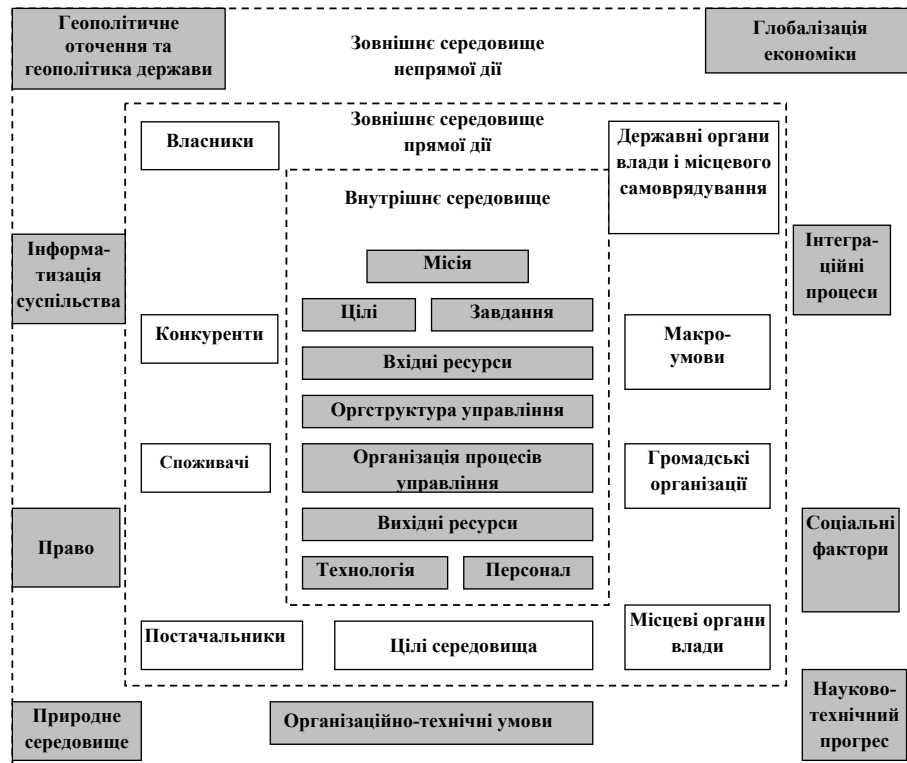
Геополітичне оточення та геополітика держави

Зовнішнє середовище непрямої дії

Глобалізація економіки

Власники

Зовнішнє середовище прямої дії

Державні органи влади і місцевого самоврядування

Внутрішнє середовище

Інформатизація суспільства

Місія

Інтеграційні процеси

Цілі

Завдання

Конкуренти

Макроумови

Вхідні ресурси

Оргструктура управління

Споживачі

Організація процесів управління

Громадські організації

Вихідні ресурси

Право

Соціальні фактори

Технологія

Персонал

Постачальники

Цілі середовища

Місцеві органи влади

Природне середовище

Організаційно-технічні умови

Науково-технічний прогрес